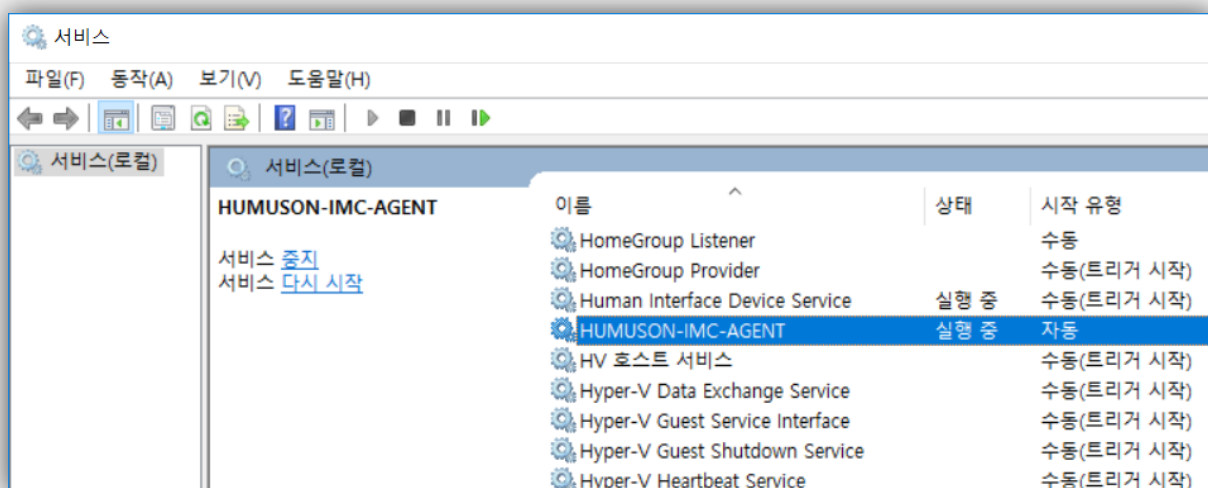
서비스

파일(F) 동작(A) 보기(V) 도움말(H)

서비스(로컬)

서비스(로컬)

HUMUSON-IMC-AGENT

서비스 중지
서비스 다시 시작

| 이름 | 상태 | 시작 유형 |
|---|---|---|
| HomeGroup Listener | | 수동 |
| HomeGroup Provider | | 수동(트리거 시작) |
| Human Interface Device Service | 실행 중 | 수동(트리거 시작) |
| HUMUSON-IMC-AGENT | 실행 중 | 자동 |
| HV 호스트 서비스 | | 수동(트리거 시작) |
| Hyper-V Data Exchange Service | | 수동(트리거 시작) |
| Hyper-V Guest Service Interface | | 수동(트리거 시작) |
| Hyper-V Guest Shutdown Service | | 수동(트리거 시작) |
| Hyper-V Heartbeat Service | | 수동(트리거 시작) |